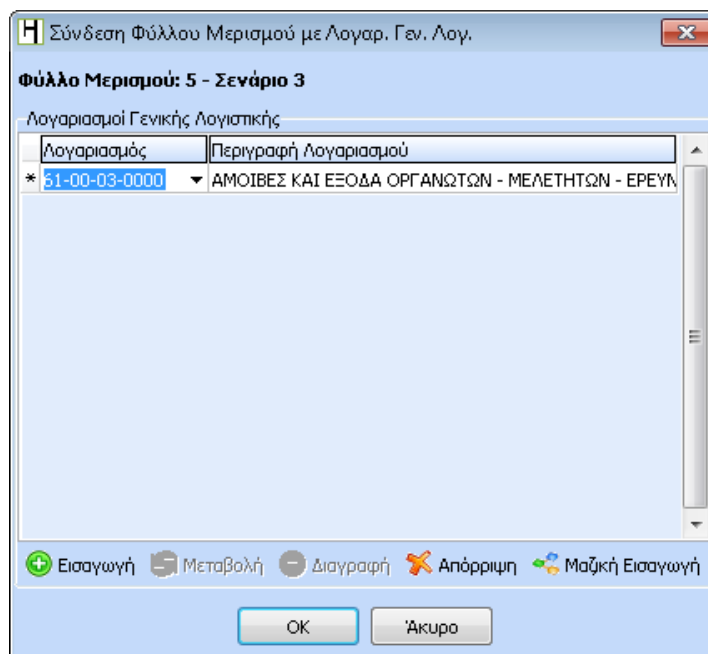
Σύνδεση Φύλλου Μερισμού με Λογαρ. Γεν. Λογ.

Φύλλο Μερισμού: 5 - Σενάριο 3

Λογαριασμοί Γενικής Λογιστικής

| | Λογαριασμός | Περιγραφή Λογαριασμού |
|---|---|---|
| * | 61-00-03-0000 | ΑΜΟΙΒΕΣ ΚΑΙ ΕΞΟΔΑ ΟΡΓΑΝΩΤΩΝ - ΜΕΛΕΤΗΤΩΝ - ΕΡΕΥΝ |

Εισαγωγή Μεταβολή Διαγραφή Απόρριψη Μαζική Εισαγωγή

OK Άκυρο